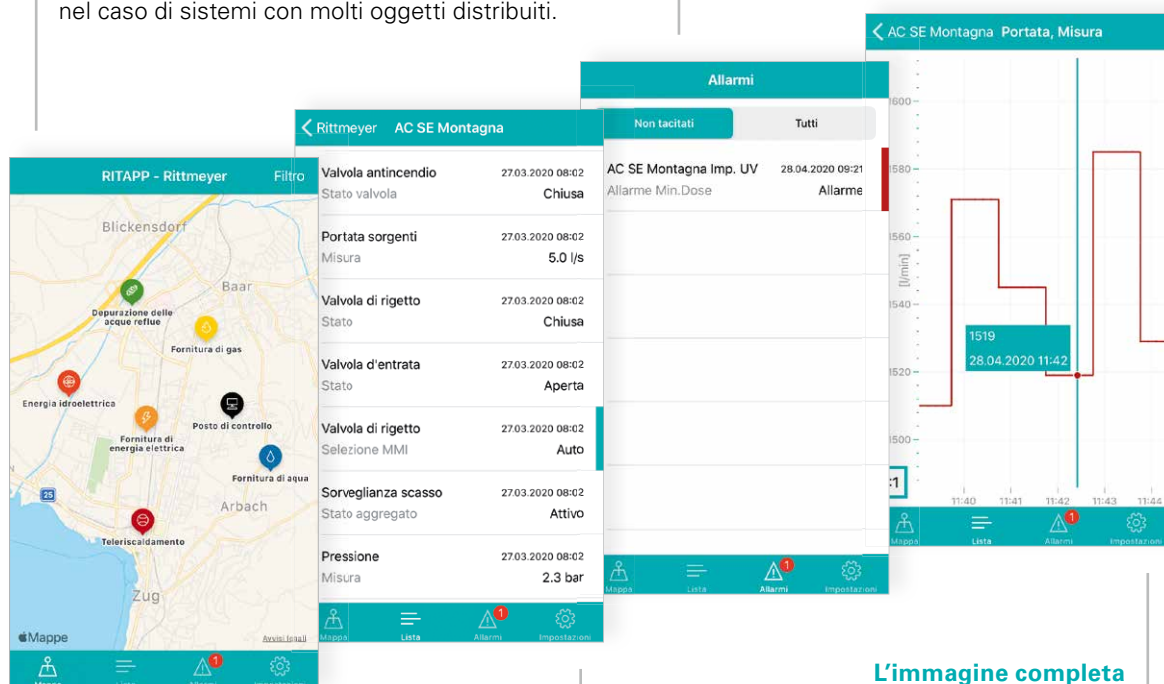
nel caso di sistemi con molti oggetti distribuiti.

RITAPP - Rittmeyer
Filtro

Blickensdorf
Baar
Depurazione delle acque reflue
Fornitura di gas
Energia idroelettrica
Posto di controllo
Fornitura di energia elettrica
Fornitura di aqua
25
Arbach
Teleriscaldamento
Zug
Mappe
Avvisi legali

Mappa
Lista
1
Allarmi
Impostazioni

Rittmeyer AC SE Montagna

Valvola antincendio 27.03.2020 08:02
Stato valvola Chiusa

Portata sorgenti 27.03.2020 08:02
Misura 5.0 l/s

Valvola di rigetto 27.03.2020 08:02
Stato Chiusa

Valvola d'entrata 27.03.2020 08:02
Stato Aperta

Valvola di rigetto 27.03.2020 08:02
Selezione MMI Auto

Sorveglianza scasso 27.03.2020 08:02
Stato aggregato Attivo

Pressione 27.03.2020 08:02
Misura 2.3 bar

Mappa
Lista
1
Allarmi
Impostazioni

Allarmi
Non tacitati
Tutti

AC SE Montagna Imp. UV 28.04.2020 09:21
Allarme Min.Dose Allarme

Mappa
Lista
1
Allarmi
Impostazioni

AC SE Montagna Portata, Misura
1600
1580
1560
[l/min]
1540
1519
28.04.2020 11:42
1520
1500
:1
11:40 11:41 11:42 11:43 11:44

Mappa
Lista
1
Allarmi
Impostazioni

L'immagine completa